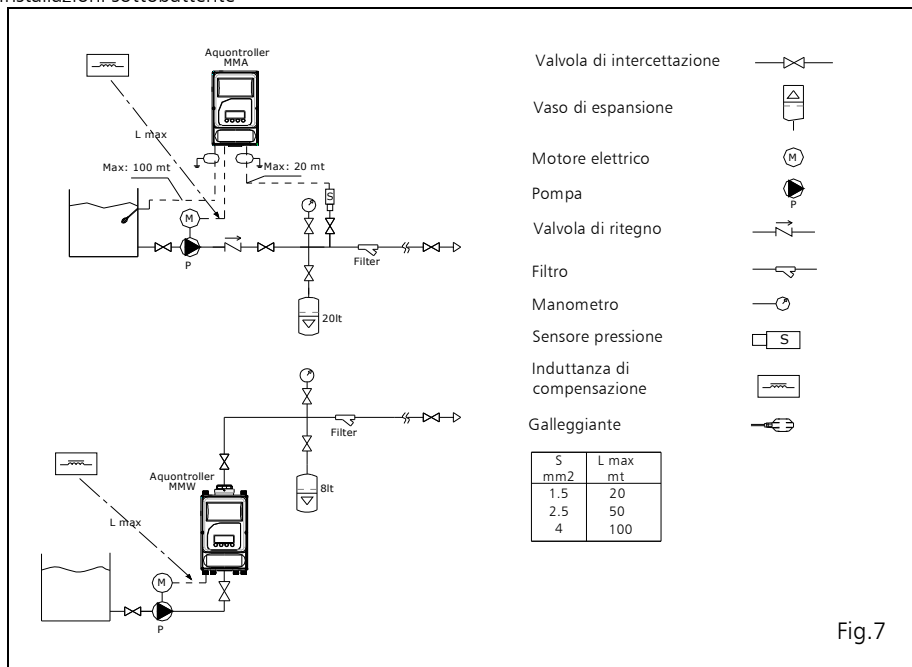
Installazioni sottobattente

Aquontroller MMA

L max

Max: 100 mt

Max: 20 mt

S

M

P

Filter

20lt

Filter

8lt

Aquontroller MMW

L max

M

P

Valvola di intercettazione

Vaso di espansione

Motore elettrico

M

Pompa

P

Valvola di ritegno

Filtro

Manometro

Sensore pressione

S

Induttanza di compensazione

Galleggiante

| S mm2 | L max mt |
|---|---|
| 1.5 | 20 |
| 2.5 | 50 |
| 4 | 100 |

Fig.7